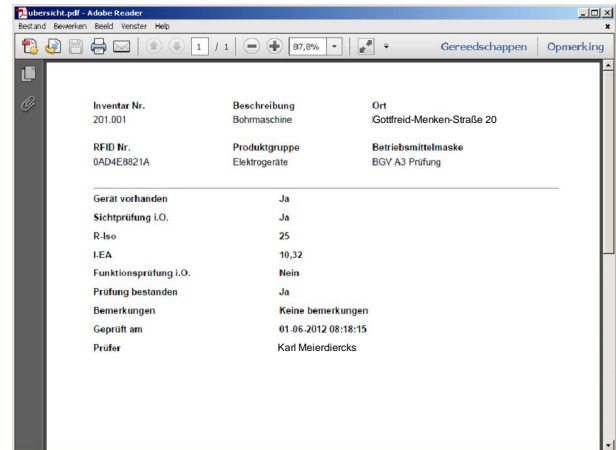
ubersicht.pdf - Adobe Reader
Bestand Bewerken Beeld Venster Help
1 / 1 87,8% Gereedschappen Opmerking

Inventar Nr.
201.001

Beschreibung
Bohrmaschine

Ort
Gottfreid-Menken-Straße 20

RFID Nr.
0AD4E8821A

Produktgruppe
Elektrogeräte

Betriebsmittelmaske
BGV A3 Prüfung

| | |
|---|---|
| Gerät vorhanden | Ja |
| Sichtprüfung i.O. | Ja |
| R-Iso | 25 |
| I-EA | 10,32 |
| Funktionsprüfung i.O. | Nein |
| Prüfung bestanden | Ja |
| Bemerkungen | Keine bemerkungen |
| Geprüft am | 01-06-2012 08:18:15 |
| Prüfer | Karl Meierdiercks |